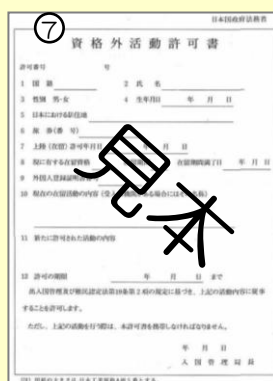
⑦

日本国政府法務省

資格外活動許可書

許可番号　　　　号

1 国籍　　　　2 氏名

3 性別 男・女　　4 生年月日　　年　月　日

5 日本における居住地

6 旅券(番号)

7 上陸(在留)許可年月日　　年　月　日

8 現に有する在留資格　　　　在留期間満了日　　年　月　日

9 外国人登録証明書番号

10 現在の在留活動の内容(学校名・勤務先等の名称)

見本

11 新たに許可された活動の内容

12 許可の期間　　　年　月　日　まで

出入国管理及び難民認定法第19条第2項の規定に基づき、上記の活動内容に従事することを許可します。

ただし、上記の活動を行う際は、本許可書を携帯しなければなりません。

年　月　日

入国管理局長

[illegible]